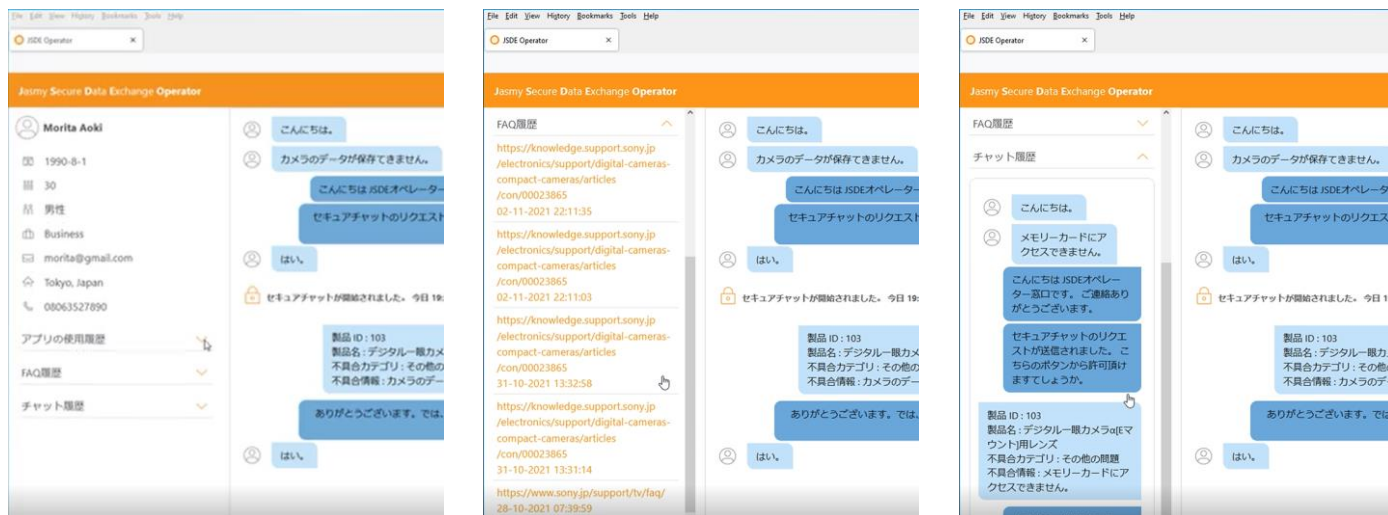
File Edit View History Bookmarks Tools Help
JSDE Operator ×

Jasmy Secure Data Exchange Operator

Morita Aoki
1990-8-1
30
男性
Business
morita@gmail.com
Tokyo, Japan
08063527890

アプリの使用履歴
FAQ履歴
チャット履歴

こんにちは。
カメラのデータが保存できません。
こんにちは JSDEオペレーター
セキュアチャットのリクエスト
はい。
セキュアチャットが開始されました。今日 19:
製品 ID : 103
製品名 : デジタル一眼カメ
不具合カテゴリ : その他の
不具合情報 : カメラのデー
ありがとうございます。では、
はい。

File Edit View History Bookmarks Tools Help
JSDE Operator ×

Jasmy Secure Data Exchange Operator

FAQ履歴
https://knowledge.support.sony.jp/electronics/support/digital-cameras-compact-cameras/articles/con/00023865
02-11-2021 22:11:35
https://knowledge.support.sony.jp/electronics/support/digital-cameras-compact-cameras/articles/con/00023865
02-11-2021 22:11:03
https://knowledge.support.sony.jp/electronics/support/digital-cameras-compact-cameras/articles/con/00023865
31-10-2021 13:32:58
https://knowledge.support.sony.jp/electronics/support/digital-cameras-compact-cameras/articles/con/00023865
31-10-2021 13:31:14
https://www.sony.jp/support/tv/faq/
28-10-2021 07:39:59

こんにちは。
カメラのデータが保存できません。
こんにちは JSDEオペレーター
セキュアチャットのリクエスト
はい。
セキュアチャットが開始されました。今日 19:
製品 ID : 103
製品名 : デジタル一眼カメ
不具合カテゴリ : その他の
不具合情報 : カメラのデー
ありがとうございます。では、
はい。

File Edit View History Bookmarks Tools Help
JSDE Operator ×

Jasmy Secure Data Exchange Operator

FAQ履歴
チャット履歴
こんにちは。
メモリーカードにアクセスできません。
こんにちは JSDEオペレーター窓口です。ご連絡ありがとうございます。
セキュアチャットのリクエストが送信されました。こちらのボタンから許可頂けますでしょうか。
製品 ID : 103
製品名 : デジタル一眼カメラα[Eマウント]用レンズ
不具合カテゴリ : その他の問題
不具合情報 : メモリーカードにアクセスできません。

こんにちは。
カメラのデータが保存できません。
こんにちは JSDEオペレータ
セキュアチャットのリクエスト
はい。
セキュアチャットが開始されました。今日 19:
製品 ID : 103
製品名 : デジタル一眼カ
不具合カテゴリ : その他
不具合情報 : カメラのデ
ありがとうございます。では
はい。